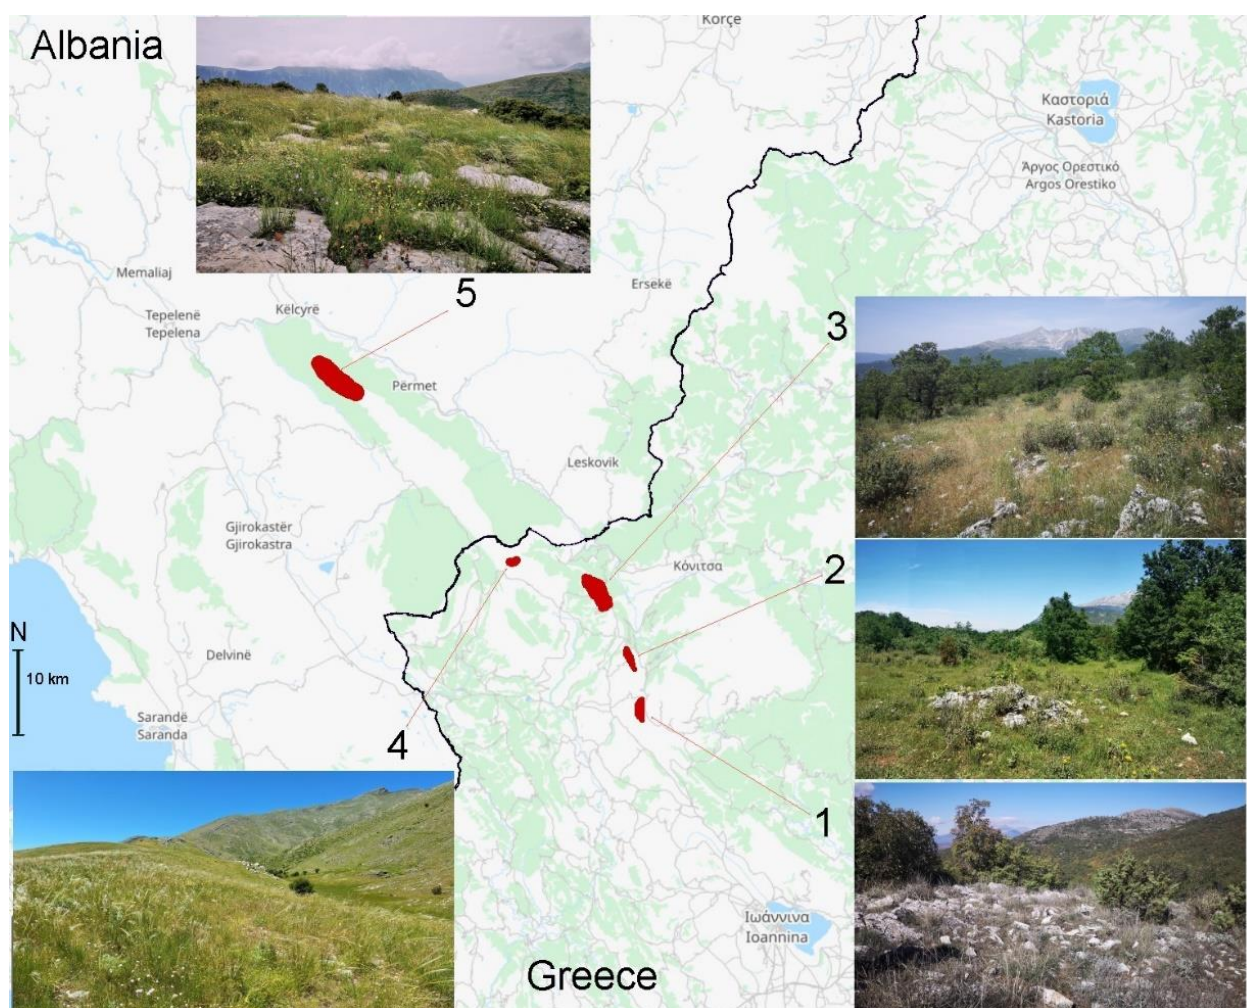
Albania

Korçe

Καστοριά
Kastoria

Άργος Ορεστικό
Argos Orestiko

Memaliaj

Tepelenë
Tepelena

Këlcyrë

5

Ersekë

3

Përmet

Leskovik

Gjirokastër
Gjirokastra

Κόνιτσα

2

N

10 km

Delvinë

Sarandë
Saranda

4

1

Ιωάννινα
Ioannina

Greece